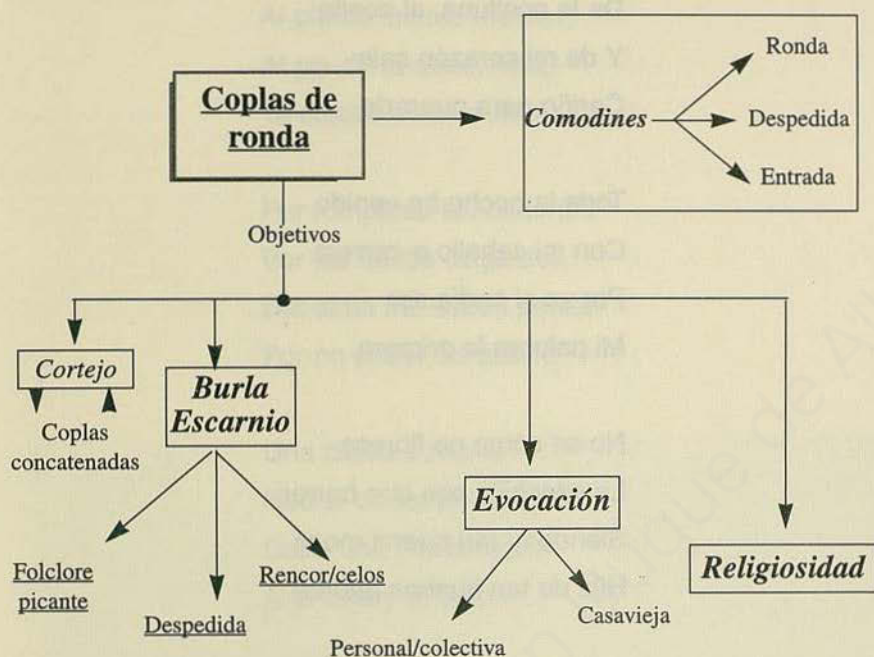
Coplas de ronda

Comodines

Ronda

Despedida

Entrada

Objetivos

Cortejo

Coplas concatenadas

Burla Escarnio

Folclore picante

Despedida

Rencor/celos

Evocación

Personal/colectiva

Casavieja

Religiosidad